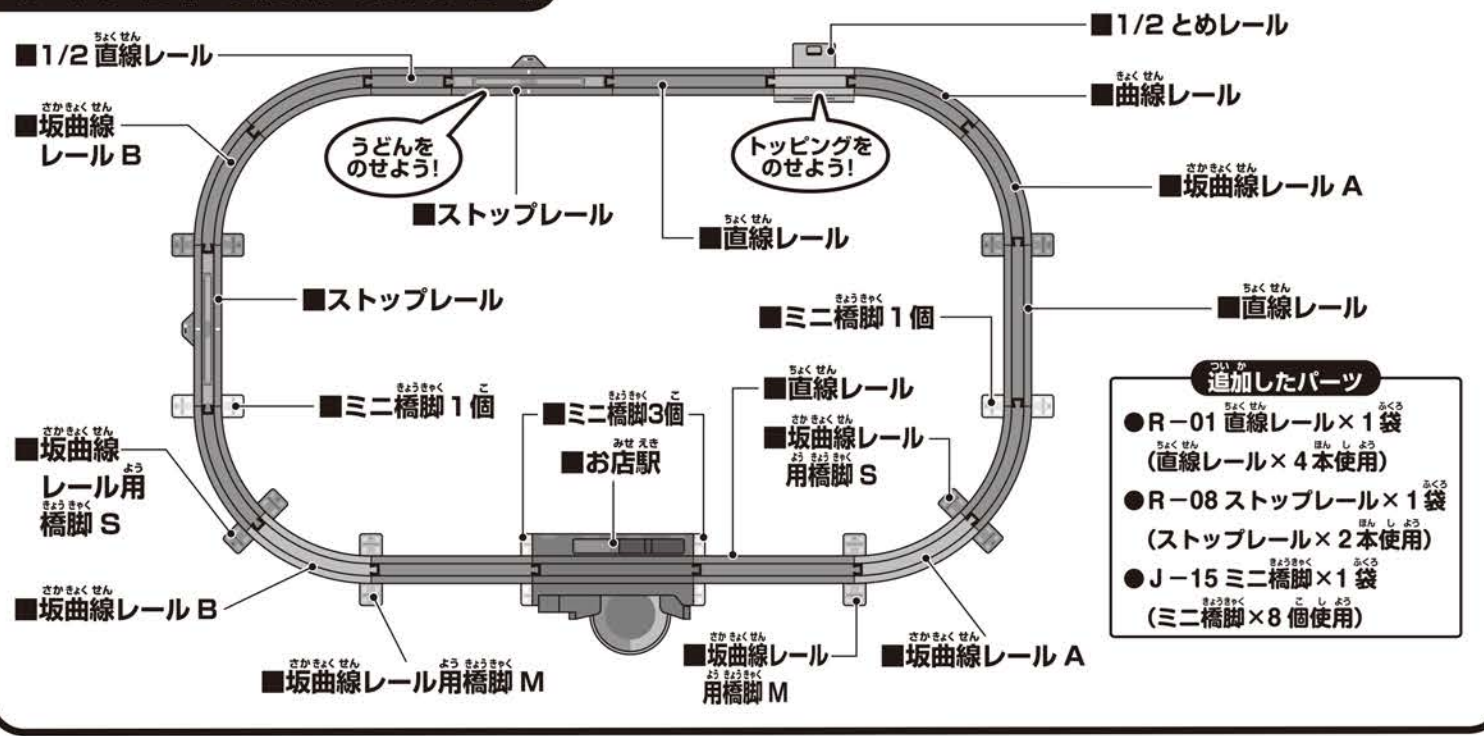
■1/2 直線レール

■1/2 とめレール

■曲線レール

■坂曲線レール B

うどんをのせよう!

トッピングをのせよう!

■坂曲線レール A

■ストップレール

■直線レール

■直線レール

■ストップレール

■ミニ橋脚 1 個

■ミニ橋脚 1 個

■直線レール

■ミニ橋脚3個

■坂曲線レール用橋脚 S

■お店駅

■坂曲線レール用橋脚 S

■坂曲線レール B

■坂曲線レール用橋脚 M

■坂曲線レール用橋脚 M

■坂曲線レール A

追加したパーツ
●R−01 直線レール×1袋
(直線レール×4本使用)
●R−08 ストップレール×1袋
(ストップレール×2本使用)
●J−15 ミニ橋脚×1袋
(ミニ橋脚×8個使用)